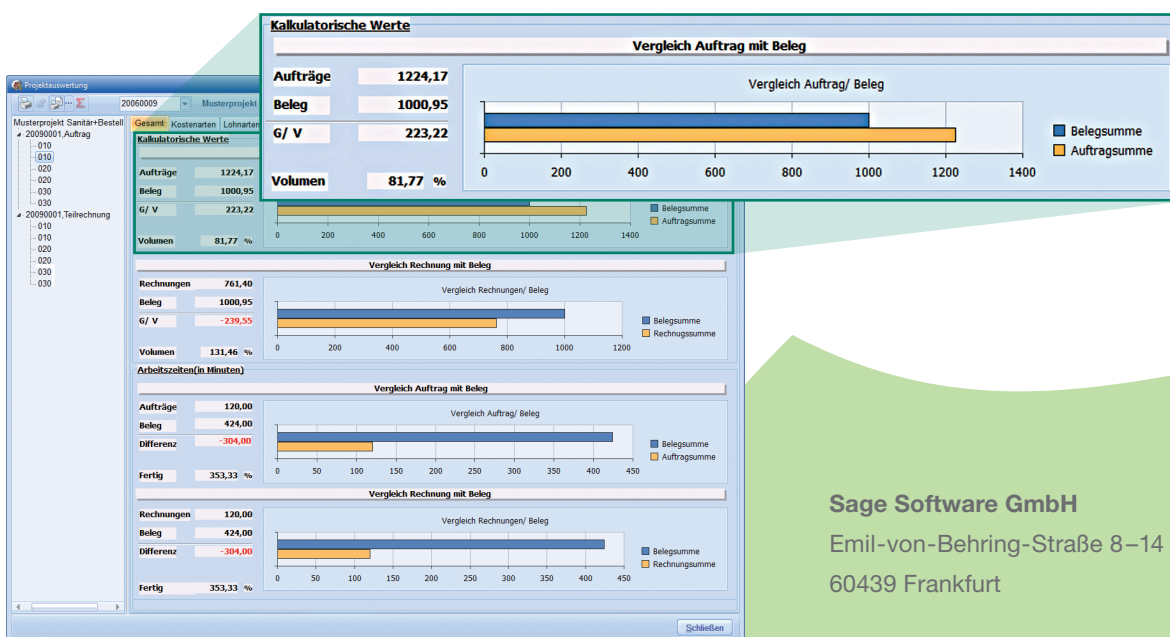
Kalkulatorische Werte

Vergleich Auftrag mit Beleg

| | |
|---|---|
| Aufträge | 1224,17 |
| Beleg | 1000,95 |
| G/ V | 223,22 |
| Volumen | 81,77 % |

Vergleich Auftrag/ Beleg

0 200 400 600 800 1000 1200 1400

Belegsumme
Auftragsumme

Projektauswertung

20060009 Musterprojekt

Musterprojekt Sanitär+Bestell
20090001,Auftrag
010
010
020
020
030
030
20090001,Teilrechnung
010
010
020
020
030
030

Gesamt Kostenarten Lohnarten

Kalkulatorische Werte

| | |
|---|---|
| Aufträge | 1224,17 |
| Beleg | 1000,95 |
| G/ V | 223,22 |
| Volumen | 81,77 % |

0 200 400 600 800 1000 1200 1400

Belegsumme
Auftragsumme

Vergleich Rechnung mit Beleg

| | |
|---|---|
| Rechnungen | 761,40 |
| Beleg | 1000,95 |
| G/ V | -239,55 |
| Volumen | 131,46 % |

Vergleich Rechnungen/ Beleg

0 200 400 600 800 1000 1200

Belegsumme
Rechnungssumme

Arbeitszeiten(in Minuten)

Vergleich Auftrag mit Beleg

| | |
|---|---|
| Aufträge | 120,00 |
| Beleg | 424,00 |
| Differenz | -304,00 |
| Fertig | 353,33 % |

Vergleich Auftrag/ Beleg

0 50 100 150 200 250 300 350 400 450

Belegsumme
Auftragsumme

Vergleich Rechnung mit Beleg

| | |
|---|---|
| Rechnungen | 120,00 |
| Beleg | 424,00 |
| Differenz | -304,00 |
| Fertig | 353,33 % |

Vergleich Rechnungen/ Beleg

0 50 100 150 200 250 300 350 400 450

Belegsumme
Rechnungssumme

Schließen

Sage Software GmbH
Emil-von-Behring-Straße 8–14
60439 Frankfurt